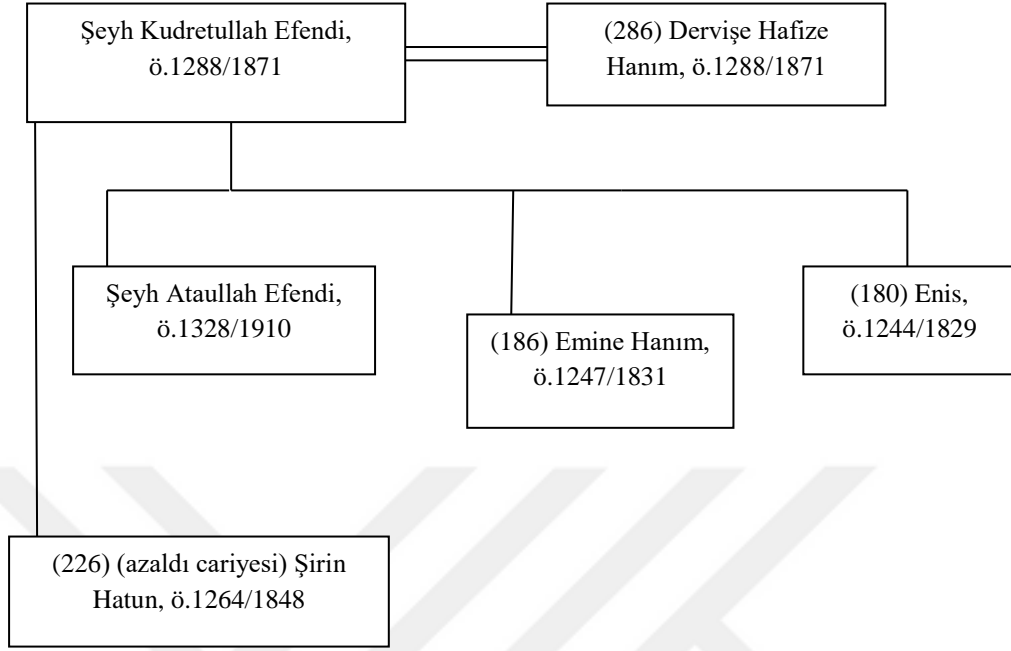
Şeyh Kudretullah Efendi, ö.1288/1871

(286) Dervişe Hafize Hanım, ö.1288/1871

Şeyh Ataullah Efendi, ö.1328/1910

(186) Emine Hanım, ö.1247/1831

(180) Enis, ö.1244/1829

(226) (azaldı cariyesi) Şirin Hatun, ö.1264/1848